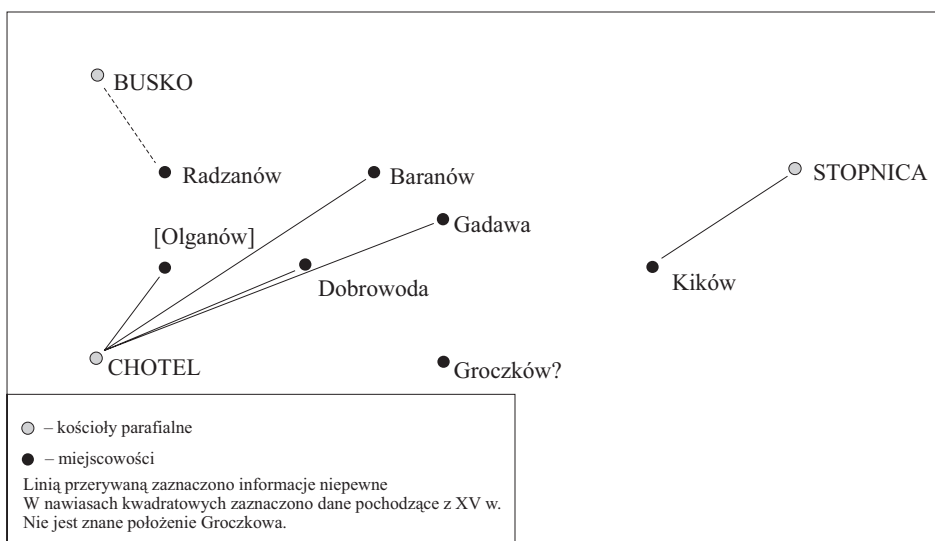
BUSKO

Radzanów

Baranów

STOPNICA

Gadawa

[Olganów]

Dobrowoda

Kików

CHOTEL

Groczków?

– kościoły parafialne

– miejscowości

Linią przerywaną zaznaczono informacje niepewne
W nawiasach kwadratowych zaznaczono dane pochodzące z XV w.
Nie jest znane położenie Groczkowa.